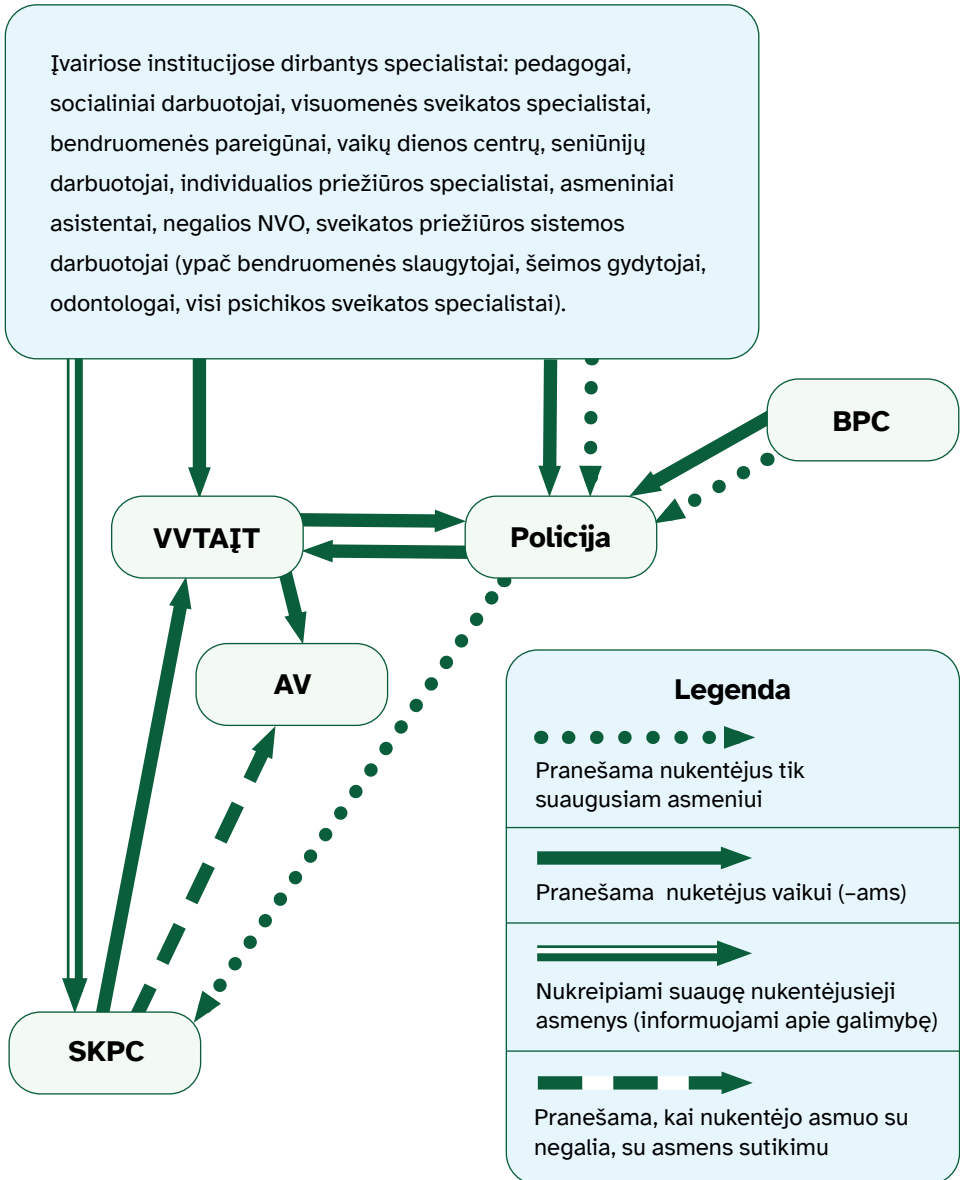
Įvairiose institucijose dirbantys specialistai: pedagogai, socialiniai darbuotojai, visuomenės sveikatos specialistai, bendruomenės pareigūnai, vaikų dienos centrų, seniūnijų darbuotojai, individualios priežiūros specialistai, asmeniniai asistentai, negalios NVO, sveikatos priežiūros sistemos darbuotojai (ypač bendruomenės slaugytojai, šeimos gydytojai, odontologai, visi psichikos sveikatos specialistai).

BPC

VVTAĮT

Policija

AV

SKPC

Legenda

Pranešama nukentėjus tik suaugusiam asmeniui

Pranešama  nuketėjus vaikui (–ams)

Nukreipiami suaugę nukentėjusieji asmenys (informuojami apie galimybę)

Pranešama, kai nukentėjo asmuo su negalia, su asmens sutikimu